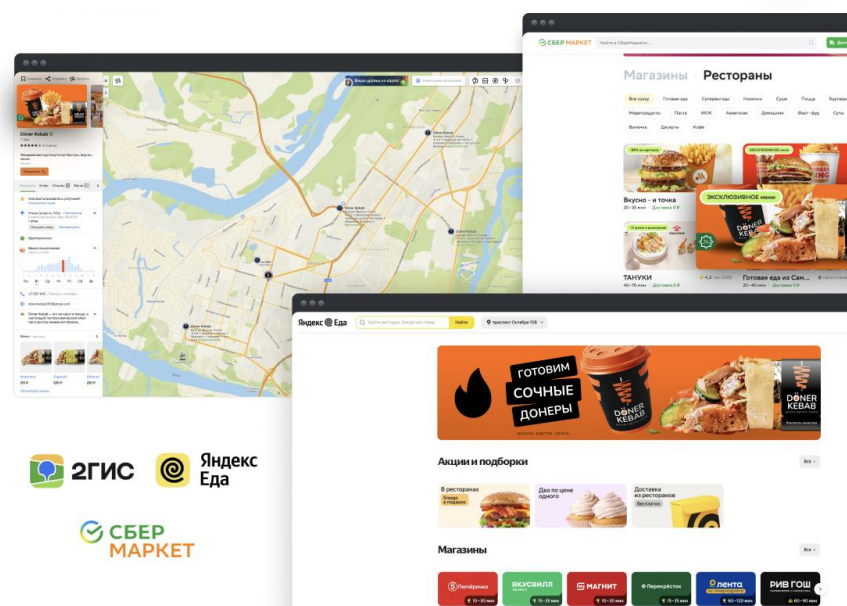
Магазины Рестораны

Вкусно - и точка

ТАНУКИ

Готовая еда из Сам...

ЭКСКЛЮЗИВНОЕ меню

DÖNER KEBAB

Doner Kebab

Яндекс Еда

Найти

проспект Октября 108

ГОТОВИМ СОЧНЫЕ ДОНЕРЫ

DÖNER KEBAB

Акции и подборки

Все

В ресторанах

Два по цене одного

Доставка из ресторанов

Магазины

Все

Пятёрочка

ВКУСВИЛЛ

МАГНИТ

Перекрёсток

ЛЕНТА

РИВ ГОШ

2ГИС

Яндекс Еда

СБЕР МАРКЕТ

СБЕР МАРКЕТ